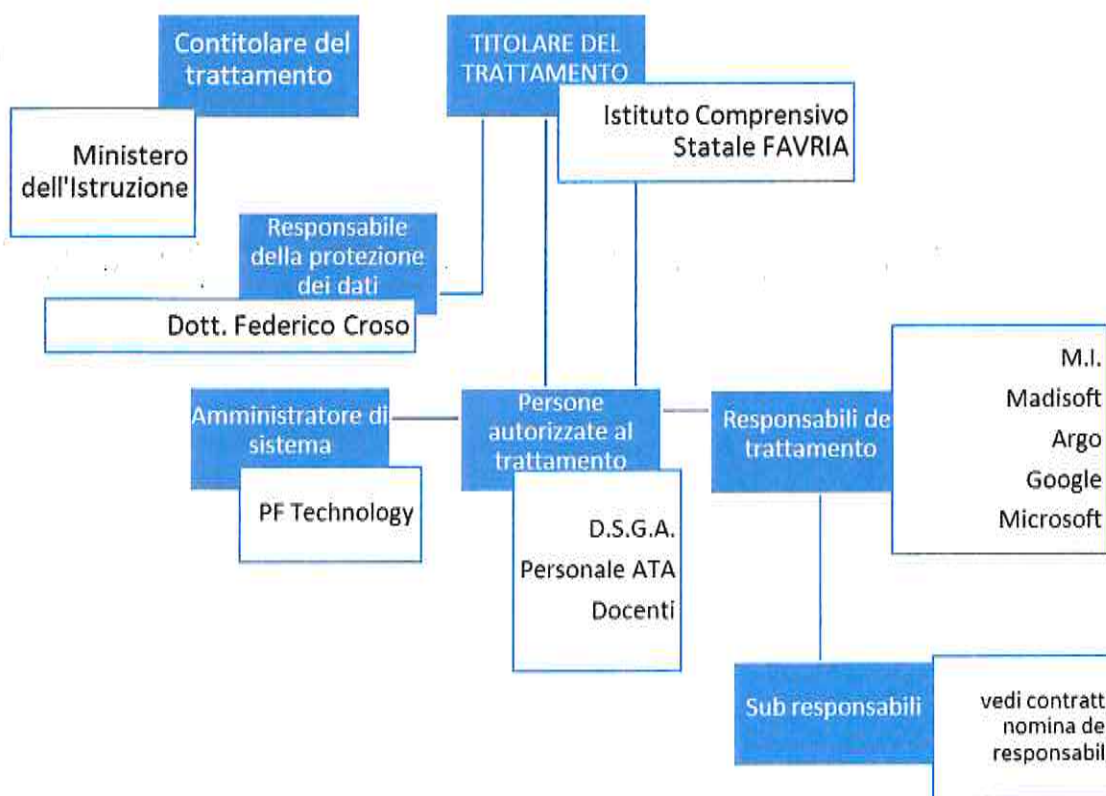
Contitolare del trattamento

Ministero dell'Istruzione

TITOLARE DEL TRATTAMENTO

Istituto Comprensivo Statale FAVRIA

Responsabile della protezione dei dati

Dott. Federico Croso

Amministratore di sistema

PF Technology

Persone autorizzate al trattamento

D.S.G.A.
Personale ATA
Docenti

Responsabili de trattamento

M.I.
Madisoft
Argo
Google
Microsoft

Sub responsabili

vedi contratt nomina de responsabil